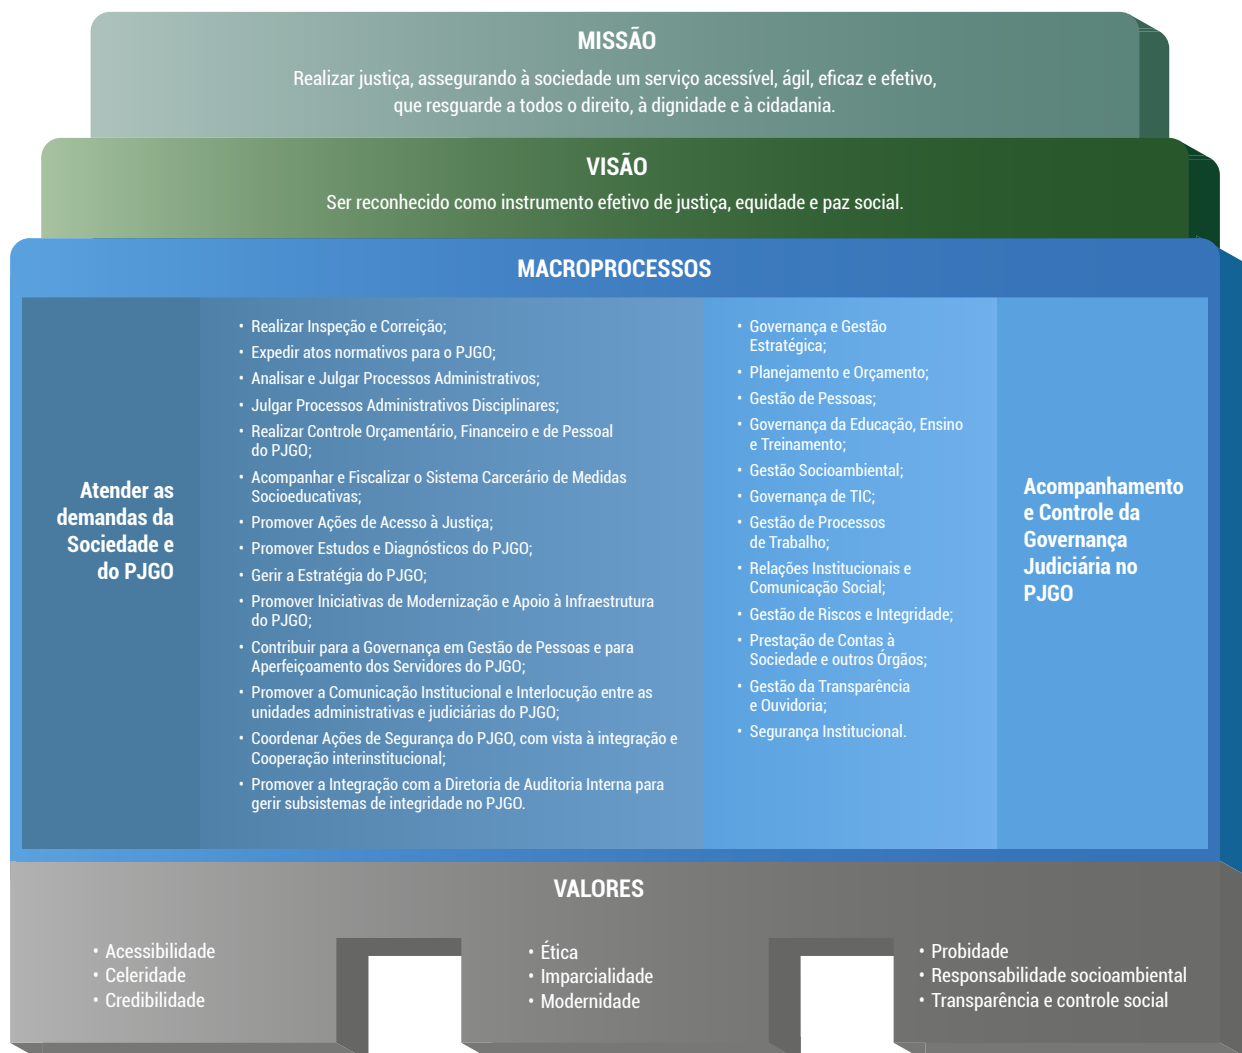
MISSÃO

Realizar justiça, assegurando à sociedade um serviço acessível, ágil, eficaz e efetivo, que resguarde a todos o direito, à dignidade e à cidadania.

VISÃO

Ser reconhecido como instrumento efetivo de justiça, equidade e paz social.

MACROPROCESSOS

Atender as demandas da Sociedade e do PJGO

• Realizar Inspeção e Correição;
• Expedir atos normativos para o PJGO;
• Analisar e Julgar Processos Administrativos;
• Julgar Processos Administrativos Disciplinares;
• Realizar Controle Orçamentário, Financeiro e de Pessoal do PJGO;
• Acompanhar e Fiscalizar o Sistema Carcerário de Medidas Socioeducativas;
• Promover Ações de Acesso à Justiça;
• Promover Estudos e Diagnósticos do PJGO;
• Gerir a Estratégia do PJGO;
• Promover Iniciativas de Modernização e Apoio à Infraestrutura do PJGO;
• Contribuir para a Governança em Gestão de Pessoas e para Aperfeiçoamento dos Servidores do PJGO;
• Promover a Comunicação Institucional e Interlocução entre as unidades administrativas e judiciárias do PJGO;
• Coordenar Ações de Segurança do PJGO, com vista à integração e Cooperação interinstitucional;
• Promover a Integração com a Diretoria de Auditoria Interna para gerir subsistemas de integridade no PJGO.

• Governança e Gestão Estratégica;
• Planejamento e Orçamento;
• Gestão de Pessoas;
• Governança da Educação, Ensino e Treinamento;
• Gestão Socioambiental;
• Governança de TIC;
• Gestão de Processos de Trabalho;
• Relações Institucionais e Comunicação Social;
• Gestão de Riscos e Integridade;
• Prestação de Contas à Sociedade e outros Órgãos;
• Gestão da Transparência e Ouvidoria;
• Segurança Institucional.

Acompanhamento e Controle da Governança Judiciária no PJGO

VALORES

• Acessibilidade
• Celeridade
• Credibilidade

• Ética
• Imparcialidade
• Modernidade

• Probidade
• Responsabilidade socioambiental
• Transparência e controle social